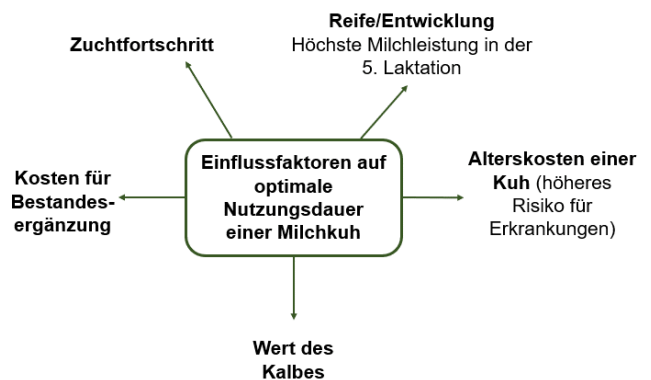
Zuchtfortschritt

Reife/Entwicklung
Höchste Milchleistung in der 5. Laktation

Kosten für Bestandesergänzung

Einflussfaktoren auf optimale Nutzungsdauer einer Milchkuh

Alterskosten einer Kuh (höheres Risiko für Erkrankungen)

Wert des Kalbes